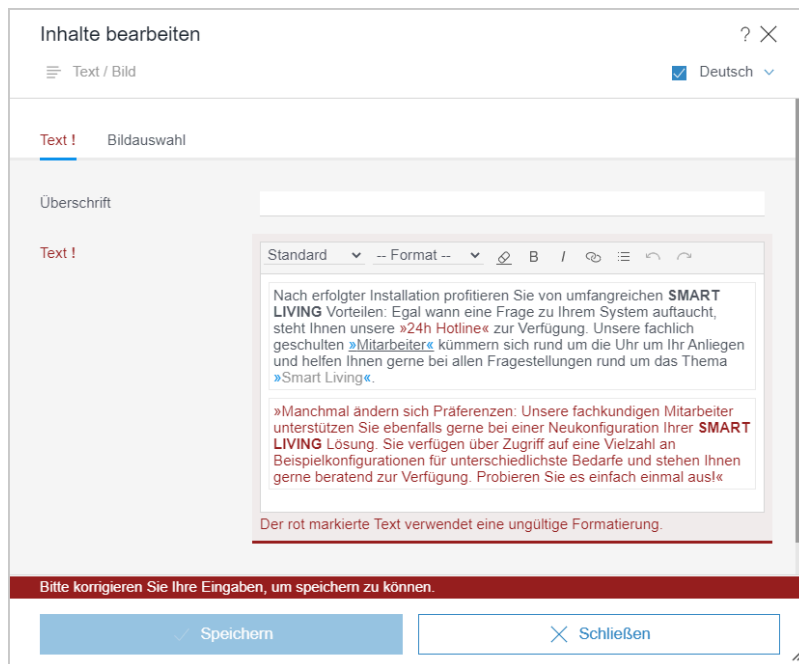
Inhalte bearbeiten

? ✕

Text / Bild

Deutsch

Text !

Bildauswahl

Überschrift

Text !

Standard

-- Format --

B

I

Nach erfolgter Installation profitieren Sie von umfangreichen **SMART LIVING** Vorteilen: Egal wann eine Frage zu Ihrem System auftaucht, steht Ihnen unsere »24h Hotline« zur Verfügung. Unsere fachlich geschulten »Mitarbeiter« kümmern sich rund um die Uhr um Ihr Anliegen und helfen Ihnen gerne bei allen Fragestellungen rund um das Thema »Smart Living«.

»Manchmal ändern sich Präferenzen: Unsere fachkundigen Mitarbeiter unterstützen Sie ebenfalls gerne bei einer Neukonfiguration Ihrer **SMART LIVING** Lösung. Sie verfügen über Zugriff auf eine Vielzahl an Beispielkonfigurationen für unterschiedlichste Bedarfe und stehen Ihnen gerne beratend zur Verfügung. Probieren Sie es einfach einmal aus!«

Der rot markierte Text verwendet eine ungültige Formatierung.

Bitte korrigieren Sie Ihre Eingaben, um speichern zu können.

Speichern

Schließen